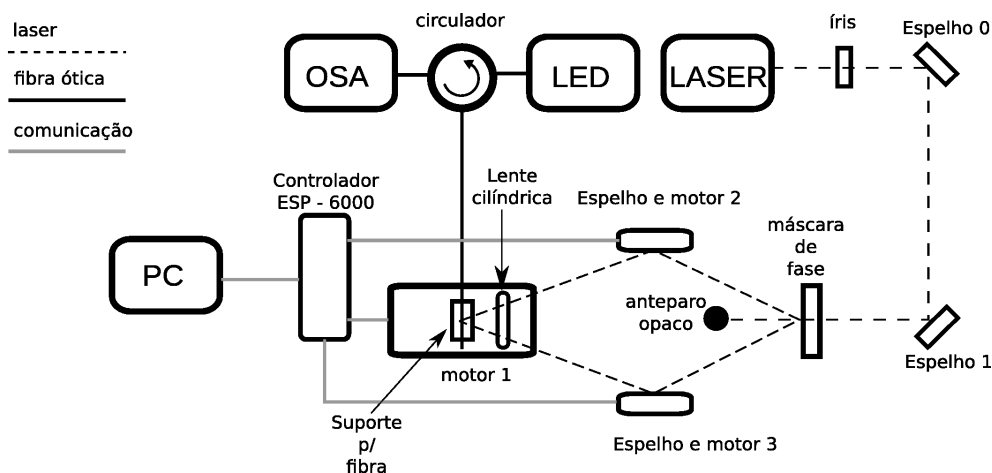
laser
fibra ótica
comunicação

circulador
OSA
LED
LASER
íris
Espelho 0

Controlador
ESP - 6000
Lente
cilíndrica
Espelho e motor 2
máscara
de
fase
PC
anteparo
opaco
motor 1
Espelho 1
Suporte
p/
fibra
Espelho e motor 3